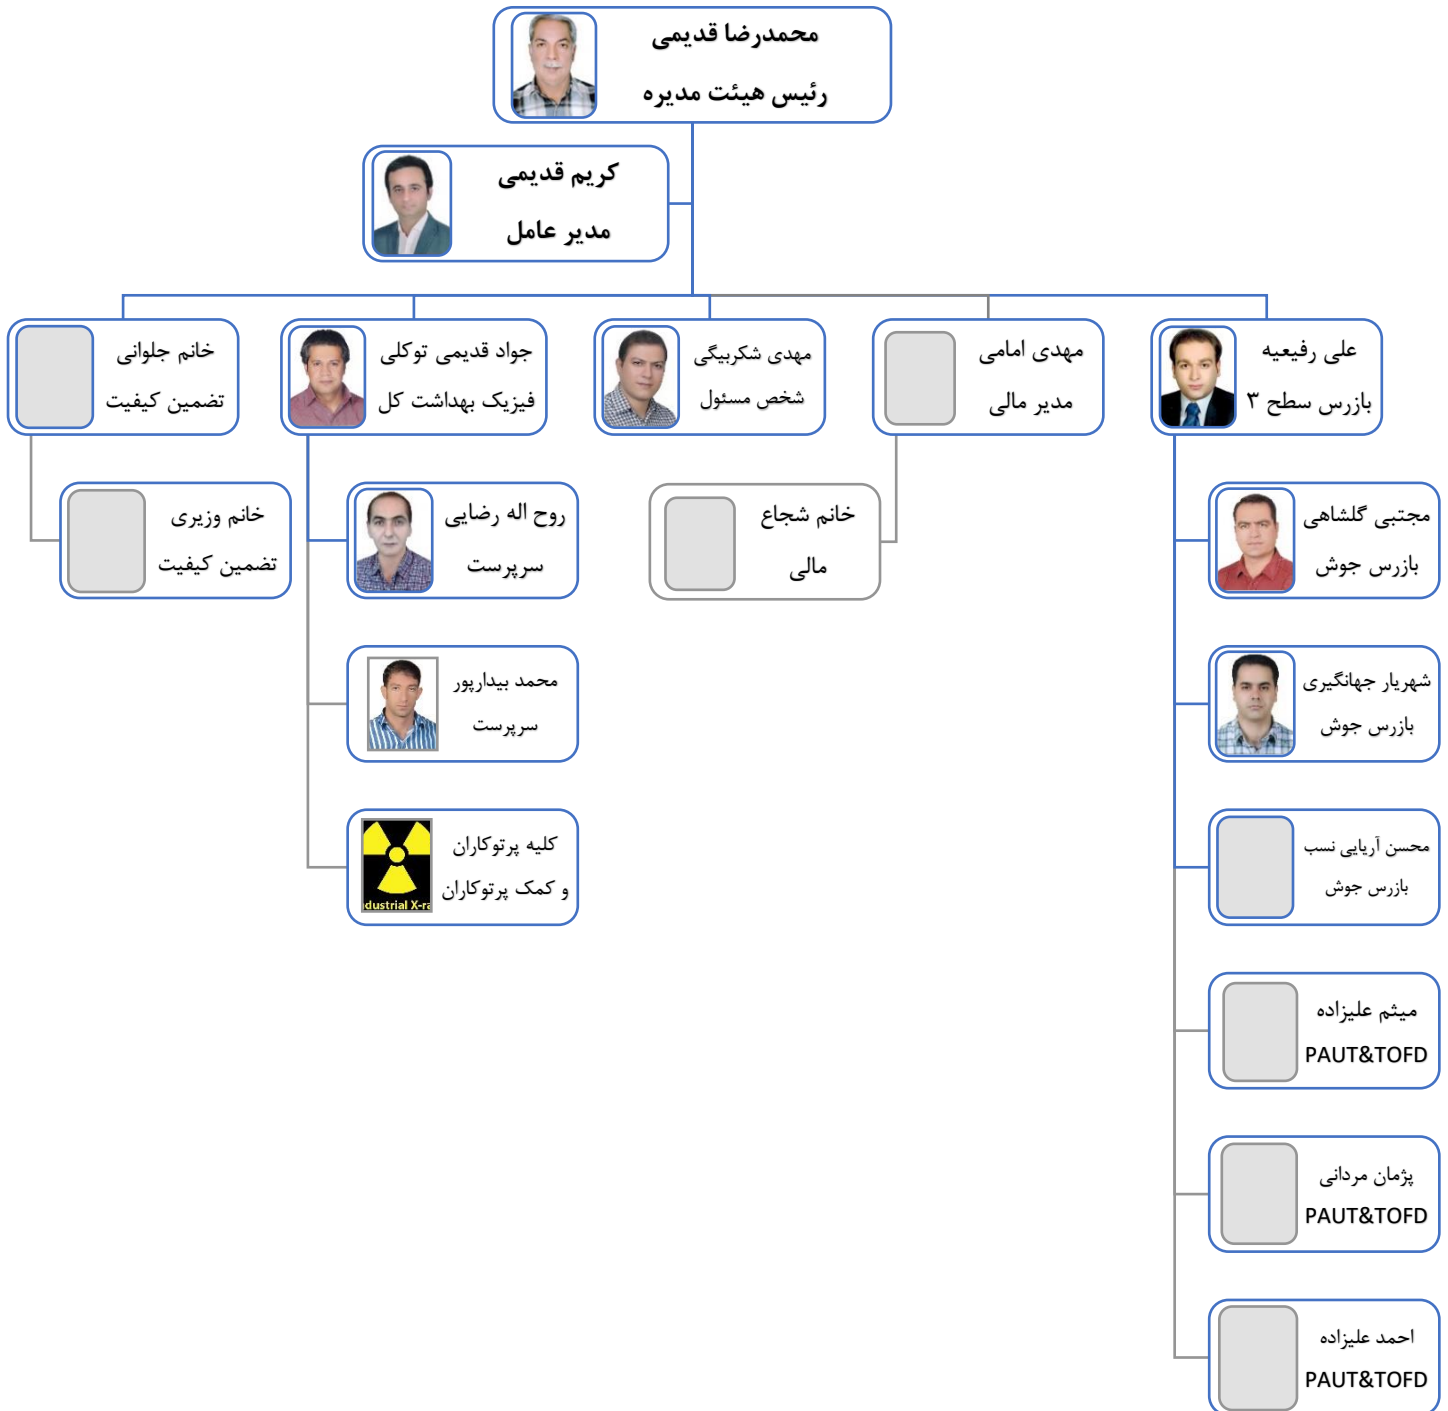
محمدرضا قدیمی
رئیس هیئت مدیره

کریم قدیمی
مدیر عامل

علی رفیعیه
بازرس سطح ۳

مهدی امامی
مدیر مالی

مهدی شکربیگی
شخص مسئول

جواد قدیمی توکلی
فیزیک بهداشت کل

خانم جلوانی
تضمین کیفیت

خانم وزیری
تضمین کیفیت

روح اله رضایی
سرپرست

محمد بیدارپور
سرپرست

کلیه پرتوکاران
و کمک پرتوکاران

dustrial X-ra

خانم شجاع
مالی

مجتبی گلشاهی
بازرس جوش

شهریار جهانگیری
بازرس جوش

محسن آریایی نسب
بازرس جوش

میثم علیزاده
PAUT&TOFD

پژمان مردانی
PAUT&TOFD

احمد علیزاده
PAUT&TOFD